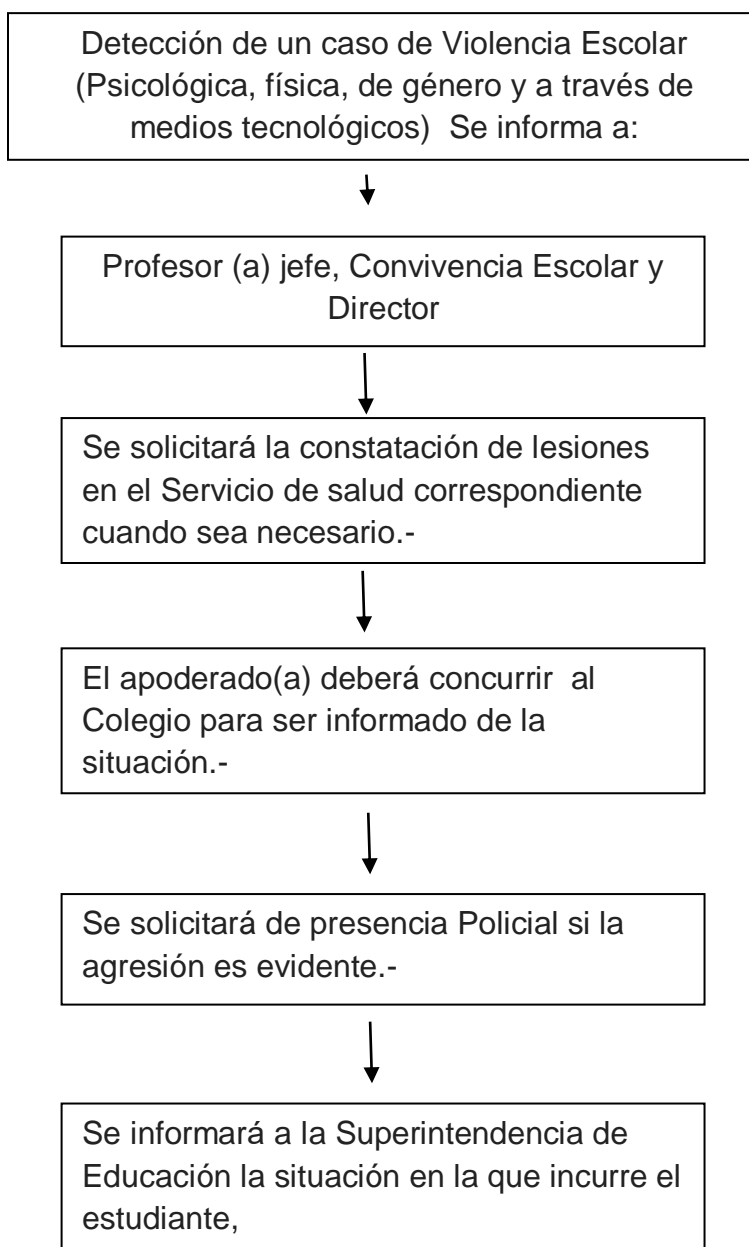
Detección de un caso de Violencia Escolar (Psicológica, física, de género y a través de medios tecnológicos) Se informa a:

Profesor (a) jefe, Convivencia Escolar y Director

Se solicitará la constatación de lesiones en el Servicio de salud correspondiente cuando sea necesario.-

El apoderado(a) deberá concurrir al Colegio para ser informado de la situación.-

Se solicitará de presencia Policial si la agresión es evidente.-

Se informará a la Superintendencia de Educación la situación en la que incurre el estudiante,